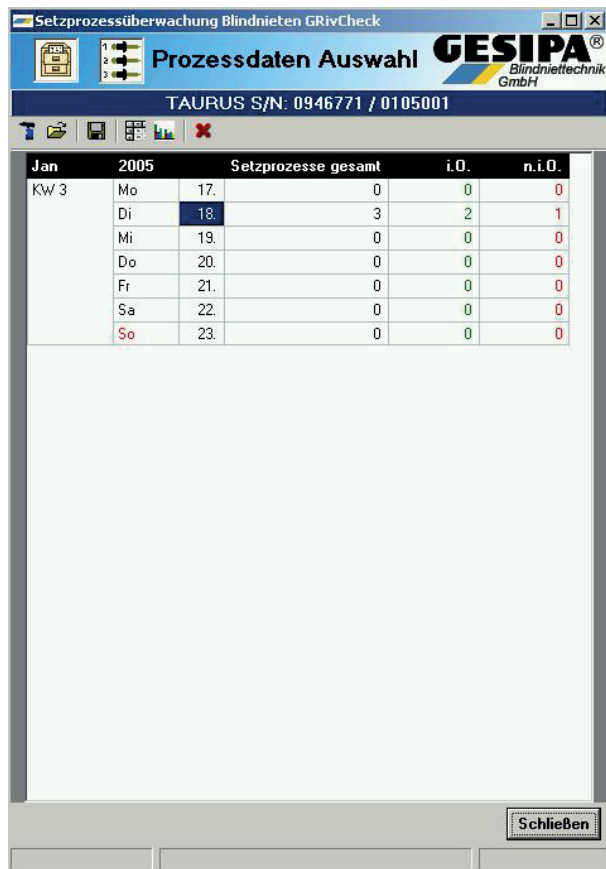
Setzprozessüberwachung Blindnieten GRivCheck

Prozessdaten Auswahl

GESIPA®
Blindniettechnik GmbH

TAURUS S/N: 0946771 / 0105001

| Jan | 2005 | | Setzprozesse gesamt | i.O. | n.i.O. |
|---|---|---|---|---|---|
| KW 3 | Mo | 17. | 0 | 0 | 0 |
| | Di | 18. | 3 | 2 | 1 |
| | Mi | 19. | 0 | 0 | 0 |
| | Do | 20. | 0 | 0 | 0 |
| | Fr | 21. | 0 | 0 | 0 |
| | Sa | 22. | 0 | 0 | 0 |
| | So | 23. | 0 | 0 | 0 |

Schließen